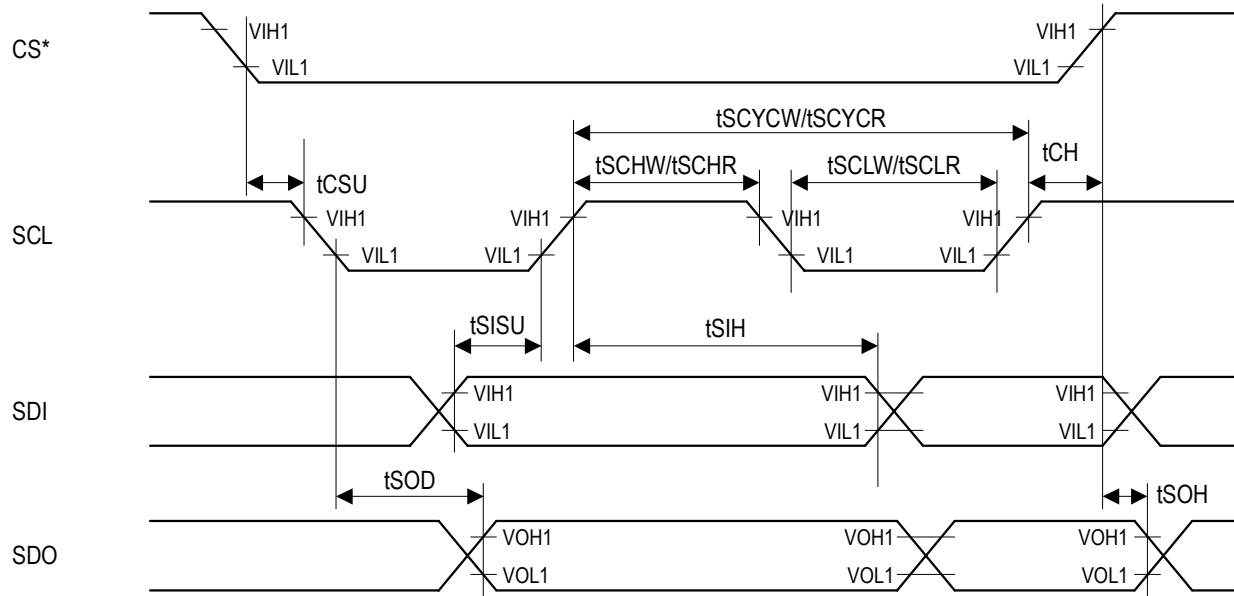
CS*
VIH1
VIL1
VIH1
VIL1

tSCYCW/tSCYCR
tCSU
tSCHW/tSCHR
tSCLW/tSCLR
tCH

SCL
VIH1
VIL1
VIH1
VIL1
VIH1
VIH1
VIL1
VIL1
VIH1

tSISU
tSIH

SDI
VIH1
VIL1
VIH1
VIL1
VIH1
VIL1

tSOD
tSOH

SDO
VOH1
VOL1
VOH1
VOL1
VOH1
VOL1